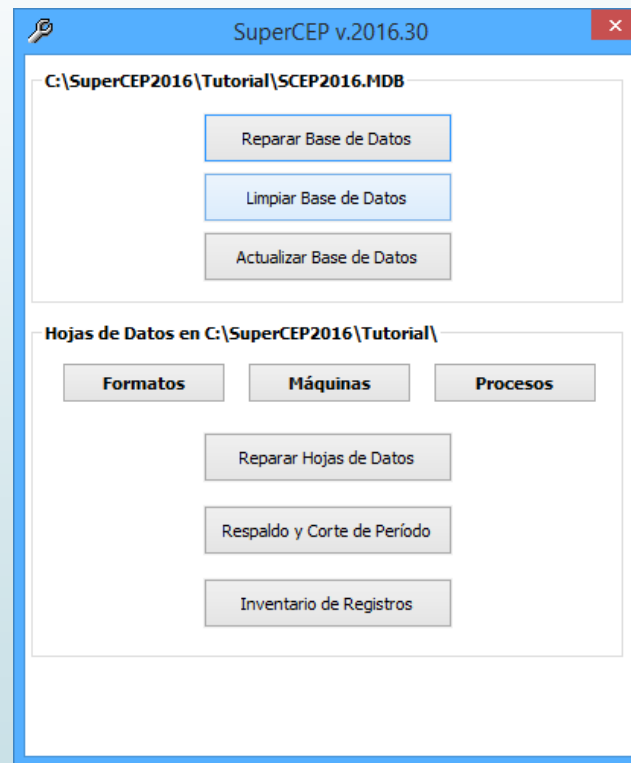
SuperCEP v.2016.30

C:\SuperCEP2016\Tutorial\SCEP2016.MDB

Reparar Base de Datos

Limpiar Base de Datos

Actualizar Base de Datos

Hojas de Datos en C:\SuperCEP2016\Tutorial\

Formatos

Máquinas

Procesos

Reparar Hojas de Datos

Respaldo y Corte de Período

Inventario de Registros